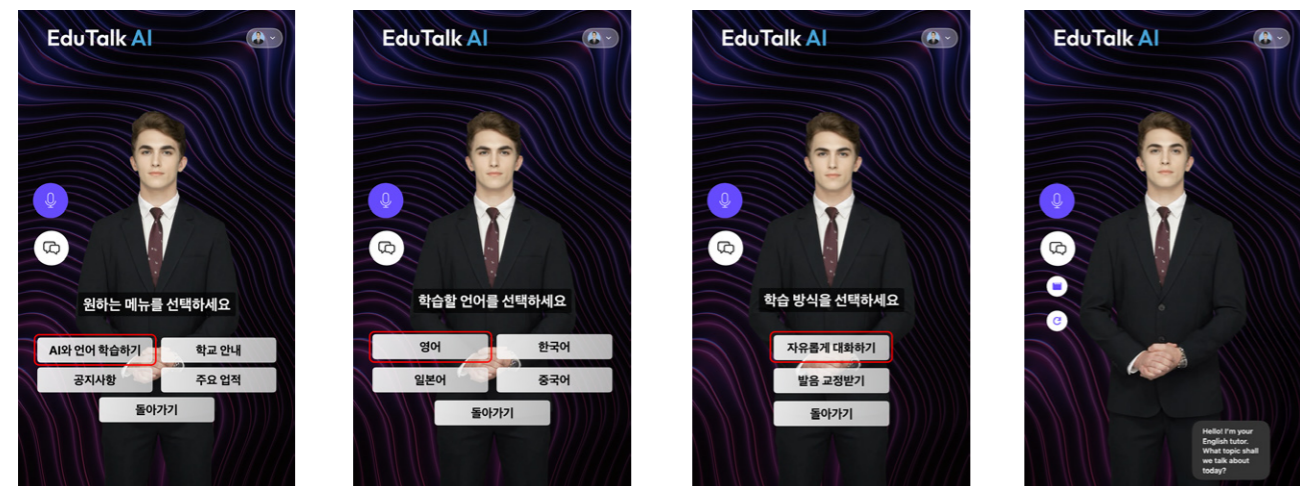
EduTalk AI

원하는 메뉴를 선택하세요

AI와 언어 학습하기
학교 안내
공지사항
주요 업적
돌아가기

EduTalk AI

학습할 언어를 선택하세요

영어
한국어
일본어
중국어
돌아가기

EduTalk AI

학습 방식을 선택하세요

자유롭게 대화하기
발음 교정받기
돌아가기

EduTalk AI

Hello! I'm your English tutor. What topic shall we talk about today?